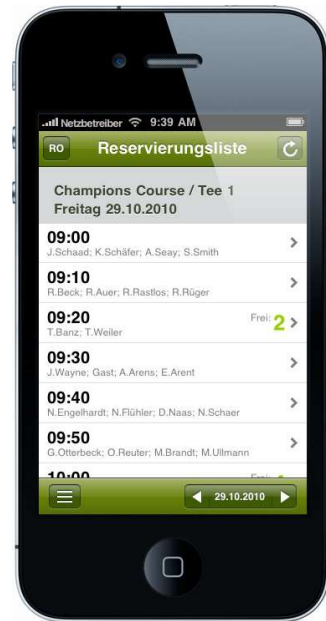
Netzbetreiber 9:39 AM

RO Reservierungsliste

Champions Course / Tee 1
Freitag 29.10.2010

09:00
J.Schaad; K.Schäfer; A.Seay; S.Smith

09:10
R.Beck; R.Auer; R.Rastlos; R.Rüger

09:20
T.Banz; T.Weiler
Frei: 2

09:30
J.Wayne; Gast; A.Arens; E.Arent

09:40
N.Engelhardt; N.Flühler; D.Naas; N.Schaer

09:50
G.Otterbeck; O.Reuter; M.Brandt; M.Ullmann

10:00
Frei: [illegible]

29.10.2010